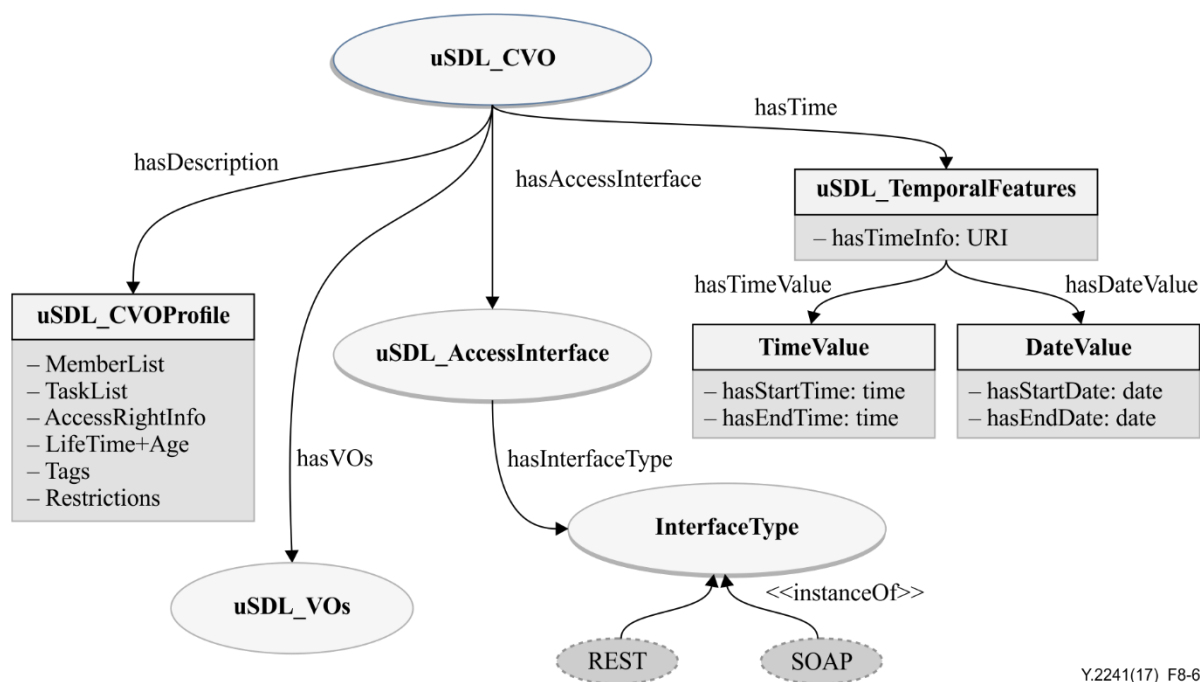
uSDL_CVO

hasTime

hasDescription

hasAccessInterface

uSDL_TemporalFeatures

– hasTimeInfo: URI

hasTimeValue

hasDateValue

uSDL_CVOProfile

– MemberList
– TaskList
– AccessRightInfo
– LifeTime+Age
– Tags
– Restrictions

uSDL_AccessInterface

TimeValue

– hasStartTime: time
– hasEndTime: time

DateValue

– hasStartDate: date
– hasEndDate: date

hasVOs

hasInterfaceType

InterfaceType

<<instanceOf>>

uSDL_VOs

REST

SOAP

Y.2241(17)_F8-6